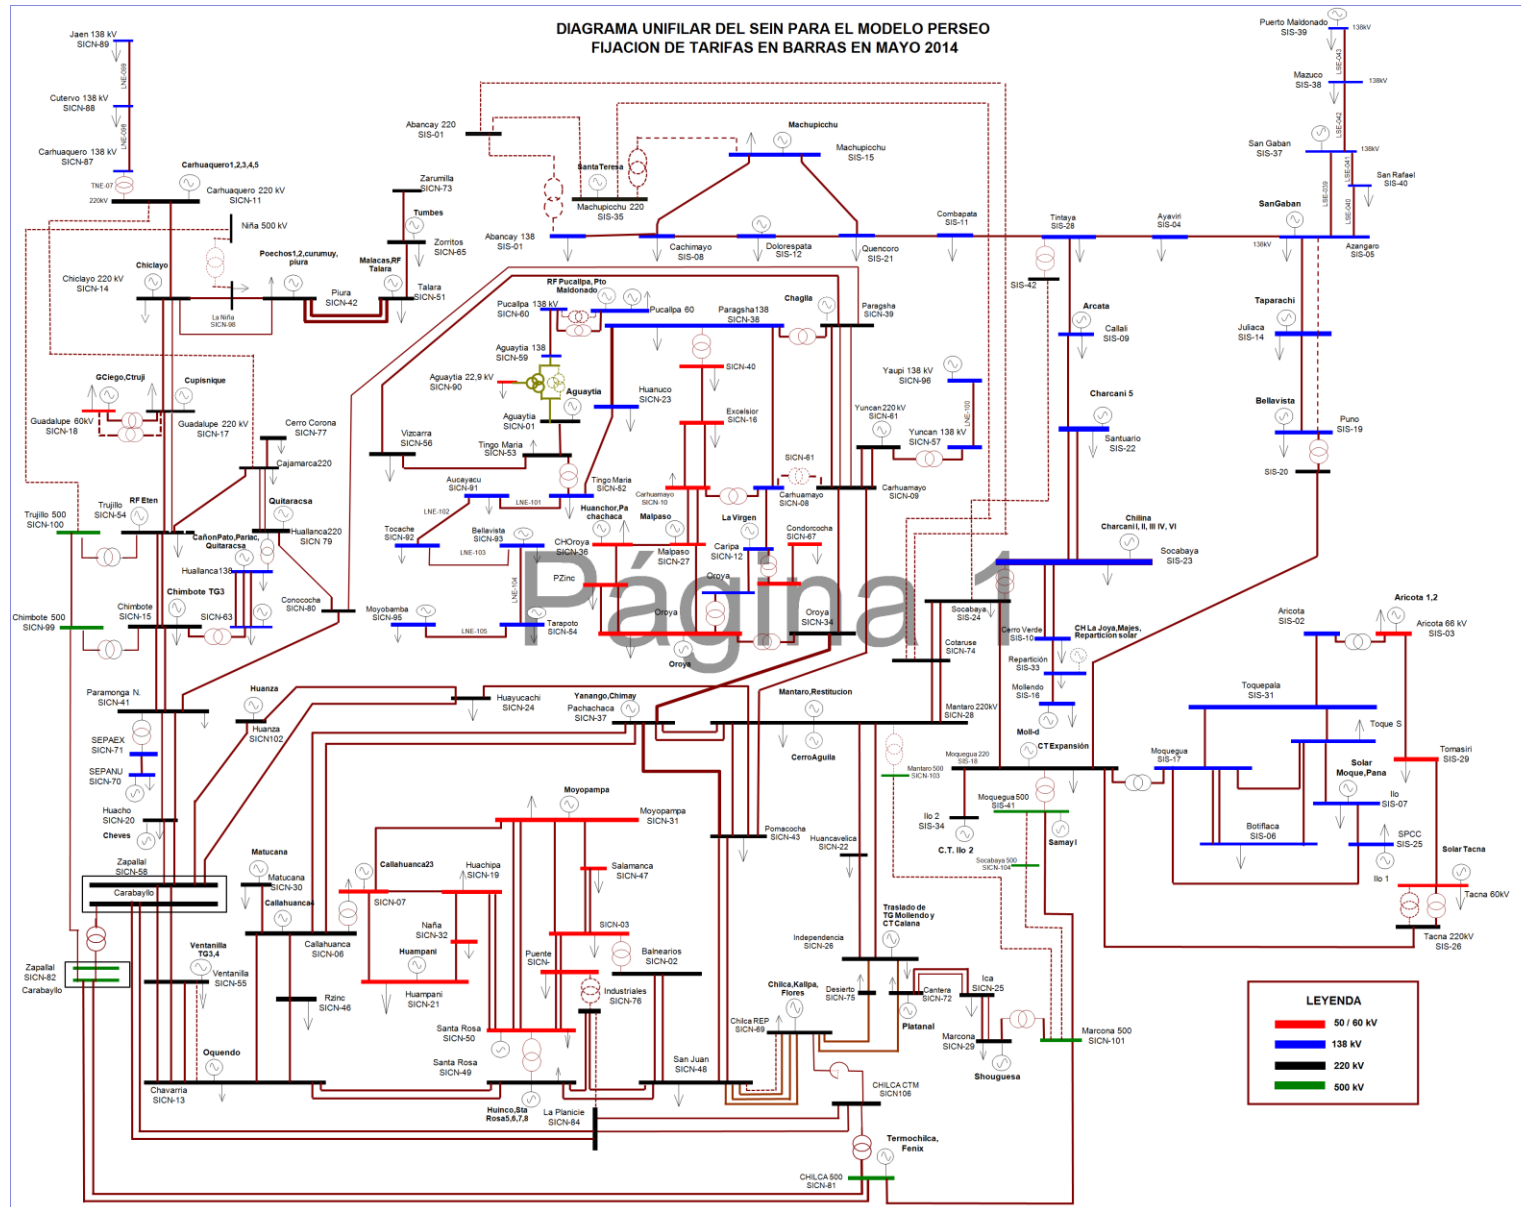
DIAGRAMA UNIFILAR DEL SEIN PARA EL MODELO PERSEO
FIJACION DE TARIFAS EN BARRAS EN MAYO 2014

Página 1

Jaen 138 kV SICN-89
Cutervo 138 kV SICN-88
Carhuaquero 138 kV SICN-87
Carhuaquero1,2,3,4,5
Carhuaquero 220 kV SICN-11
Niña 500 kV
Chiclayo
Chiclayo 220 kV SICN-14
La Niña SICN-98
Poechos1,2,curumuy, piura
Piura SICN-42
Malacas,RF Talara
Talara SICN-51
Zarumilla SICN-73
Tumbes
Zorritos SICN-65
Abancay 220 SIS-01
Abancay 138 SIS-01
SantaTeresa
Machupicchu 220 SIS-35
Machupicchu
Machupicchu SIS-15
Cachimayo SIS-08
Dolorespata SIS-12
Quencoro SIS-21
Combapata SIS-11
Tintaya SIS-28
Ayaviri SIS-04
Puerto Maldonado SIS-39
Mazuco SIS-38
San Gaban SIS-37
San Rafael SIS-40
SanGaban
Azangaro SIS-05
SIS-42
Arcata
Callali SIS-09
Taparachi
Juliaca SIS-14
Bellavista
Puno SIS-19
SIS-20
Charcani 5
Santuario SIS-22
Chilina Charcani I, II, III IV, VI
Socabaya SIS-23
RF Pucallpa, Pto Maldonado
Pucallpa 138 kV SICN-60
Pucallpa 60
Paragsha138 SICN-38
Chaglla
Paragsha SICN-39
Aguaytia 138 SICN-59
Aguaytia 22,9 kV SICN-90
Aguaytia
Aguaytia SICN-01
Huanuco SICN-23
SICN-40
Excelsior SICN-16
Yaupi 138 kV SICN-96
Yuncan220 kV SICN-61
Yuncan 138 kV SICN-57
GCiego,Cruji
Cupisnique
Guadalupe 60kV SICN-18
Guadalupe 220 kV SICN-17
Cerro Corona SICN-77
Cajamarca220
Vizcarra SICN-56
Tingo Maria SICN-53
Tingo Maria SICN-62
Aucayacu SICN-91
LNE-101
LNE-102
Carhuamayo SICN-10
Carhuamayo SICN-08
SICN-61
Carhuamayo SICN-09
Trujillo 500 SICN-100
Trujillo SICN-54
RF Eten
Quitaracsa
Huallanca220 SICN 79
CañonPato,Pariac, Quitaracsa
Tocache SICN-92
Bellavista SICN-93
LNE-103
Huanchor,Pa chachaca
Malpaso
CHOroya SICN-36
La Virgen
Caripa SICN-12
Malpaso SICN-27
Condorcocha SICN-67
Huallanca138
Chimbote TG3
Chimbote 500 SICN-99
Chimbote SICN-15
SICN-63
Conococha SICN-80
Moyobamba SICN-95
LNE-104
LNE-105
Tarapoto SICN-54
PZinc
Oroya
Oroya
Oroya SICN-34
Oroya
Socabaya SIS-24
Cotaruse SICN-74
Cerro Verde SIS-10
CH La Joya,Majes, Reparticion solar
Reparticion SIS-33
Mollendo SIS-16
Moll-d
Aricota SIS-02
Aricota 1,2
Aricota 66 kV SIS-03
Toquepala SIS-31
Toque S
Paramonga N. SICN-41
Huanza
Huanza SICN102
Huayucachi SICN-24
Yanango,Chimay
Pachachaca SICN-37
Mantaro,Restitucion
Mantaro 220kV SICN-28
CerroAguila
SEPAEX SICN-71
SEPANU SICN-70
Huacho SICN-20
Cheves
Mantaro 500 SICN-103
Moquegua 220 SIS-18
CTExpansión
Moquegua SIS-17
Tomasiri SIS-29
Solar Moque,Pana
Ilo SIS-07
Moquegua 500 SIS-41
Ilo 2 SIS-34
Samay I
Botiflaca SIS-06
SPCC SIS-25
C.T. Ilo 2
Solar Tacna
Socabaya 500 SICN-104
Ilo 1
Tacna 60kV
Tacna 220kV SIS-26
Zapallal SICN-58
Carabayllo
Matucana
Matucana SICN-30
Callahuanca
Moyopampa
Moyopampa SICN-31
Pomacocha SICN-43
Huancavelica SICN-22
Callahuanca23
Huachipa SICN-19
Salamanca SICN-47
SICN-07
Ventanilla TG3,4
Ventanilla SICN-55
Callahuanca SICN-06
Ñaña SICN-32
Huampani
SICN-03
Balnearios SICN-02
Traslado de TG Mollendo y CT Calana
Independencia SICN-26
Zapallal SICN-82
Carabayllo
Rzinc SICN-46
Huampani SICN-21
Puente SICN-
Industriales SICN-76
Chilca,Kallpa, Flores
Desierto SICN-75
Cantera SICN-72
Ica SICN-25
Platanal
Santa Rosa SICN-50
Chilca REP SICN-69
Marcona SICN-29
Marcona 500 SICN-101
Oquendo
Santa Rosa SICN-49
San Juan SICN-48
Shougesa
Chavarria SICN-13
Huinco,Sta Rosa5,6,7,8
La Planicie SICN-84
CHILCA CTM SICN106
Termochilca, Fenix
CHILCA 500 SICN-81

LEYENDA
50 / 60 kV
138 kV
220 kV
500 kV